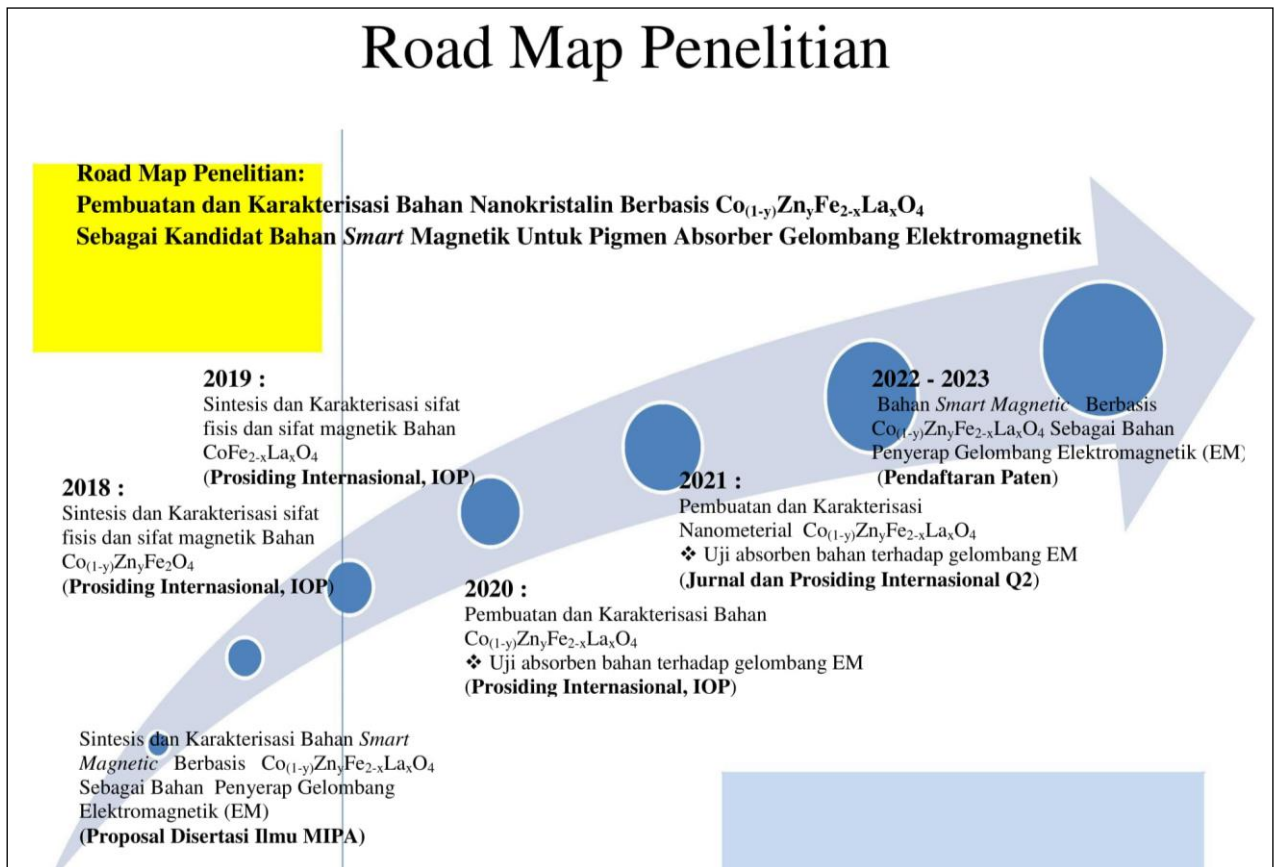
Road Map Penelitian

Road Map Penelitian:
Pembuatan dan Karakterisasi Bahan Nanokristalin Berbasis $Co_{(1-y)}Zn_yFe_{2-x}La_xO_4$
Sebagai Kandidat Bahan *Smart* Magnetik Untuk Pigmen Absorber Gelombang Elektromagnetik

2019 :
Sintesis dan Karakterisasi sifat fisis dan sifat magnetik Bahan $CoFe_{2-x}La_xO_4$
(Prosiding Internasional, IOP)

2022 - 2023
Bahan *Smart Magnetic* Berbasis $Co_{(1-y)}Zn_yFe_{2-x}La_xO_4$ Sebagai Bahan Penyerap Gelombang Elektromagnetik (EM)
(Pendaftaran Paten)

2018 :
Sintesis dan Karakterisasi sifat fisis dan sifat magnetik Bahan $Co_{(1-y)}Zn_yFe_2O_4$
(Prosiding Internasional, IOP)

2021 :
Pembuatan dan Karakterisasi Nanometerial $Co_{(1-y)}Zn_yFe_{2-x}La_xO_4$
❖ Uji absorben bahan terhadap gelombang EM
(Jurnal dan Prosiding Internasional Q2)

2020 :
Pembuatan dan Karakterisasi Bahan $Co_{(1-y)}Zn_yFe_{2-x}La_xO_4$
❖ Uji absorben bahan terhadap gelombang EM
(Prosiding Internasional, IOP)

Sintesis dan Karakterisasi Bahan *Smart Magnetic* Berbasis $Co_{(1-y)}Zn_yFe_{2-x}La_xO_4$ Sebagai Bahan Penyerap Gelombang Elektromagnetik (EM)
(Proposal Disertasi Ilmu MIPA)